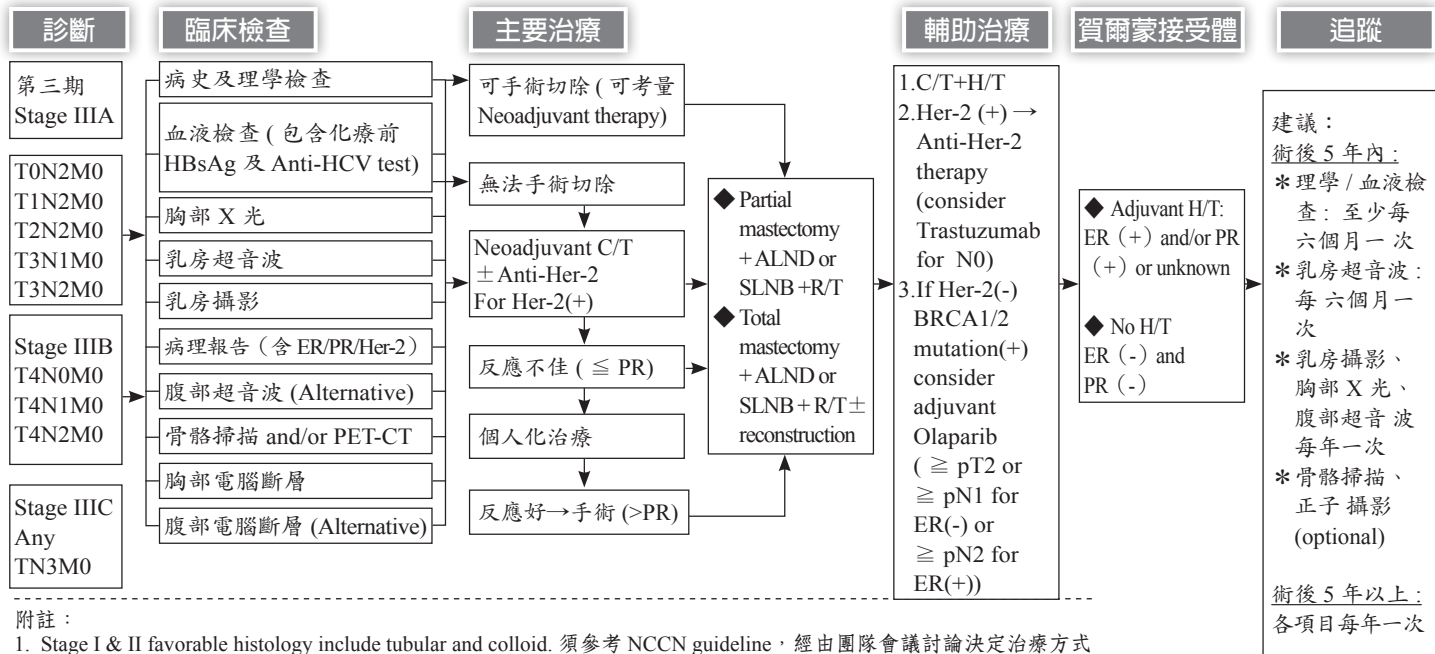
診斷

臨床檢查

主要治療

輔助治療

賀爾蒙接受體

追蹤

第三期
Stage IIIA

T0N2M0
T1N2M0
T2N2M0
T3N1M0
T3N2M0

Stage IIIB
T4N0M0
T4N1M0
T4N2M0

Stage IIIC
Any
TN3M0

病史及理學檢查

血液檢查 ( 包含化療前 HBsAg 及 Anti-HCV test)

胸部 X 光

乳房超音波

乳房攝影

病理報告（含 ER/PR/Her-2）

腹部超音波 (Alternative)

骨骼掃描 and/or PET-CT

胸部電腦斷層

腹部電腦斷層 (Alternative)

可手術切除 ( 可考量 Neoadjuvant therapy)

無法手術切除

Neoadjuvant C/T $\pm$ Anti-Her-2 For Her-2(+)

反應不佳 ( $\leqq$ PR)

個人化治療

反應好→手術 (>PR)

◆ Partial mastectomy + ALND or SLNB + R/T
◆ Total mastectomy + ALND or SLNB + R/T $\pm$ reconstruction

1.C/T+H/T
2.Her-2 (+) → Anti-Her-2 therapy (consider Trastuzumab for N0)
3.If Her-2(-) BRCA1/2 mutation(+) consider adjuvant Olaparib ( $\geqq$ pT2 or $\geqq$ pN1 for ER(-) or $\geqq$ pN2 for ER(+))

◆ Adjuvant H/T: ER（+）and/or PR（+）or unknown

◆ No H/T
ER（-）and PR（-）

建議：
術後 5 年內 :
＊理學 / 血液檢查 : 至少每六個月一 次
＊乳房超音波 : 每 六個月一次
＊乳房攝影、胸部 X 光、腹部超音 波每年一次
＊骨骼掃描、正子 攝影 (optional)

術後 5 年以上 :
各項目每年一次

附註：
1. Stage I & II favorable histology include tubular and colloid. 須參考 NCCN guideline，經由團隊會議討論決定治療方式